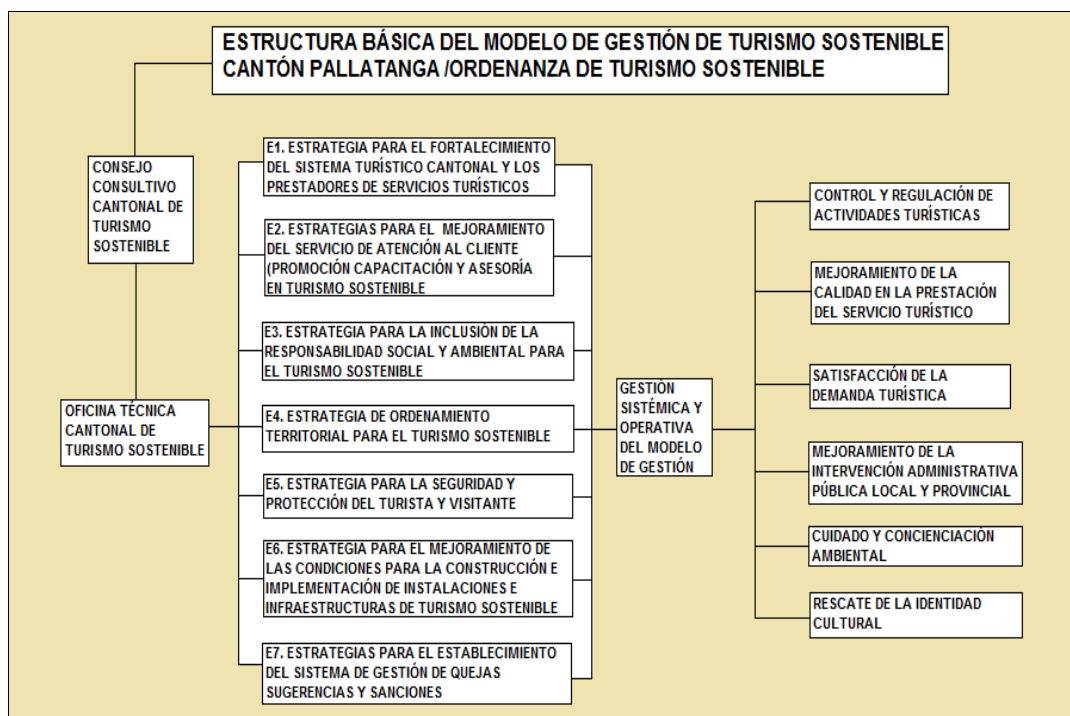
ESTRUCTURA BÁSICA DEL MODELO DE GESTIÓN DE TURISMO SOSTENIBLE CANTÓN PALLATANGA /ORDENANZA DE TURISMO SOSTENIBLE

CONSEJO CONSULTIVO CANTONAL DE TURISMO SOSTENIBLE

OFICINA TÉCNICA CANTONAL DE TURISMO SOSTENIBLE

E1. ESTRATEGIA PARA EL FORTALECIMIENTO DEL SISTEMA TURÍSTICO CANTONAL Y LOS PRESTADORES DE SERVICIOS TURÍSTICOS

E2. ESTRATEGIAS PARA EL MEJORAMIENTO DEL SERVICIO DE ATENCIÓN AL CLIENTE (PROMOCIÓN CAPACITACIÓN Y ASESORÍA EN TURISMO SOSTENIBLE

E3. ESTRATEGIA PARA LA INCLUSIÓN DE LA RESPONSABILIDAD SOCIAL Y AMBIENTAL PARA EL TURISMO SOSTENIBLE

E4. ESTRATEGIA DE ORDENAMIENTO TERRITORIAL PARA EL TURISMO SOSTENIBLE

E5. ESTRATEGIA PARA LA SEGURIDAD Y PROTECCIÓN DEL TURISTA Y VISITANTE

E6. ESTRATEGIA PARA EL MEJORAMIENTO DE LAS CONDICIONES PARA LA CONSTRUCCIÓN E IMPLEMENTACIÓN DE INSTALACIONES E INFRAESTRUCTURAS DE TURISMO SOSTENIBLE

E7. ESTRATEGIAS PARA EL ESTABLECIMIENTO DEL SISTEMA DE GESTIÓN DE QUEJAS SUGERENCIAS Y SANCIONES

GESTIÓN SISTÉMICA Y OPERATIVA DEL MODELO DE GESTIÓN

CONTROL Y REGULACIÓN DE ACTIVIDADES TURÍSTICAS

MEJORAMIENTO DE LA CALIDAD EN LA PRESTACIÓN DEL SERVICIO TURÍSTICO

SATISFACCIÓN DE LA DEMANDA TURÍSTICA

MEJORAMIENTO DE LA INTERVENCIÓN ADMINISTRATIVA PÚBLICA LOCAL Y PROVINCIAL

CUIDADO Y CONCIENCIACIÓN AMBIENTAL

RESCATE DE LA IDENTIDAD CULTURAL